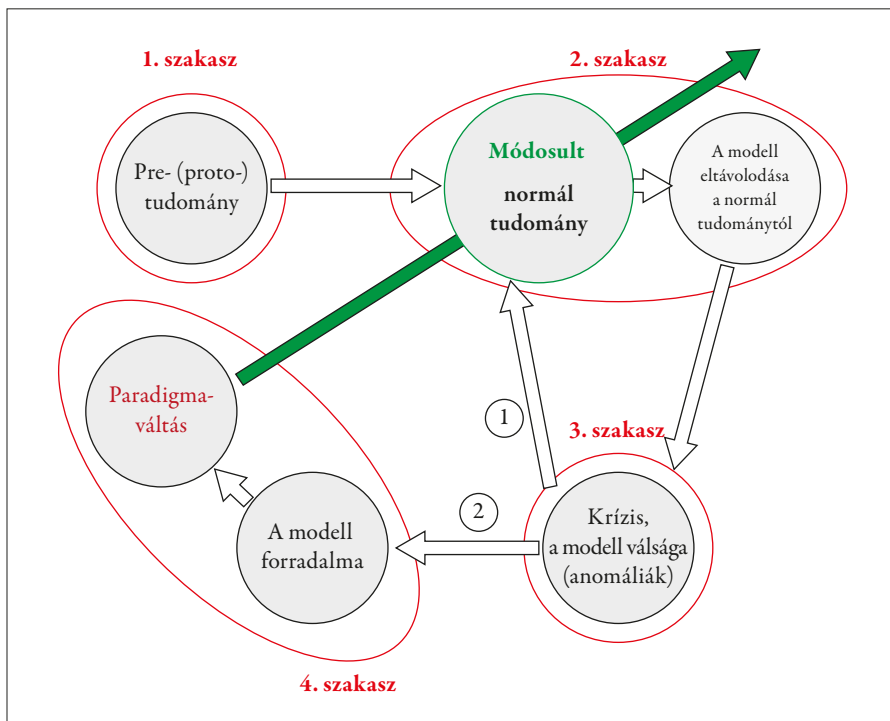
1. szakasz

2. szakasz

Pre- (proto-) tudomány

Módosult

normál tudomány

A modell eltávolodása a normál tudománytól

Paradigmaváltás

1

3. szakasz

2

A modell forradalma

Krízis, a modell válsága (anomáliák)

4. szakasz